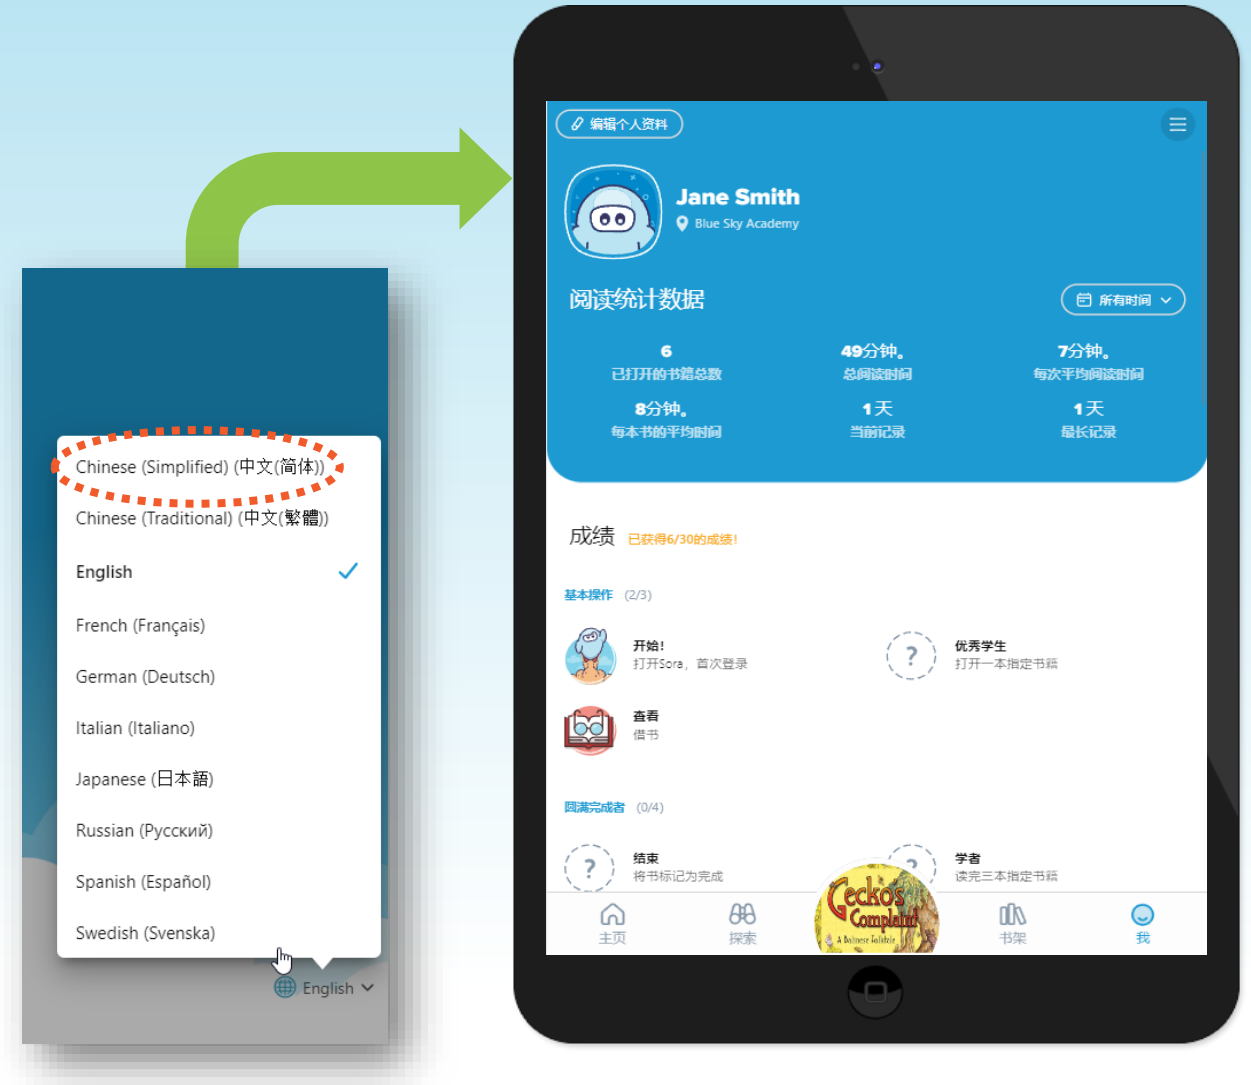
Chinese (Simplified) (中文(简体))

Chinese (Traditional) (中文(繁體))

English

French (Français)

German (Deutsch)

Italian (Italiano)

Japanese (日本語)

Russian (Русский)

Spanish (Español)

Swedish (Svenska)

English

编辑个人资料

Jane Smith

Blue Sky Academy

阅读统计数据

所有时间

| 6 已打开的书籍总数 | 49分钟。总阅读时间 | 7分钟。每次平均阅读时间 |
|---|---|---|
| 8分钟。每本书的平均时间 | 1天 当前记录 | 1天 最长记录 |

成绩 已获得6/30的成绩!

基本操作 (2/3)

开始!
打开Sora，首次登录

优秀学生
打开一本指定书籍

查看
借书

圆满完成者 (0/4)

结束
将书标记为完成

学者
读完三本指定书籍

Gecko's Complaint
A Balinese Folktale

主页 探索 书架 我